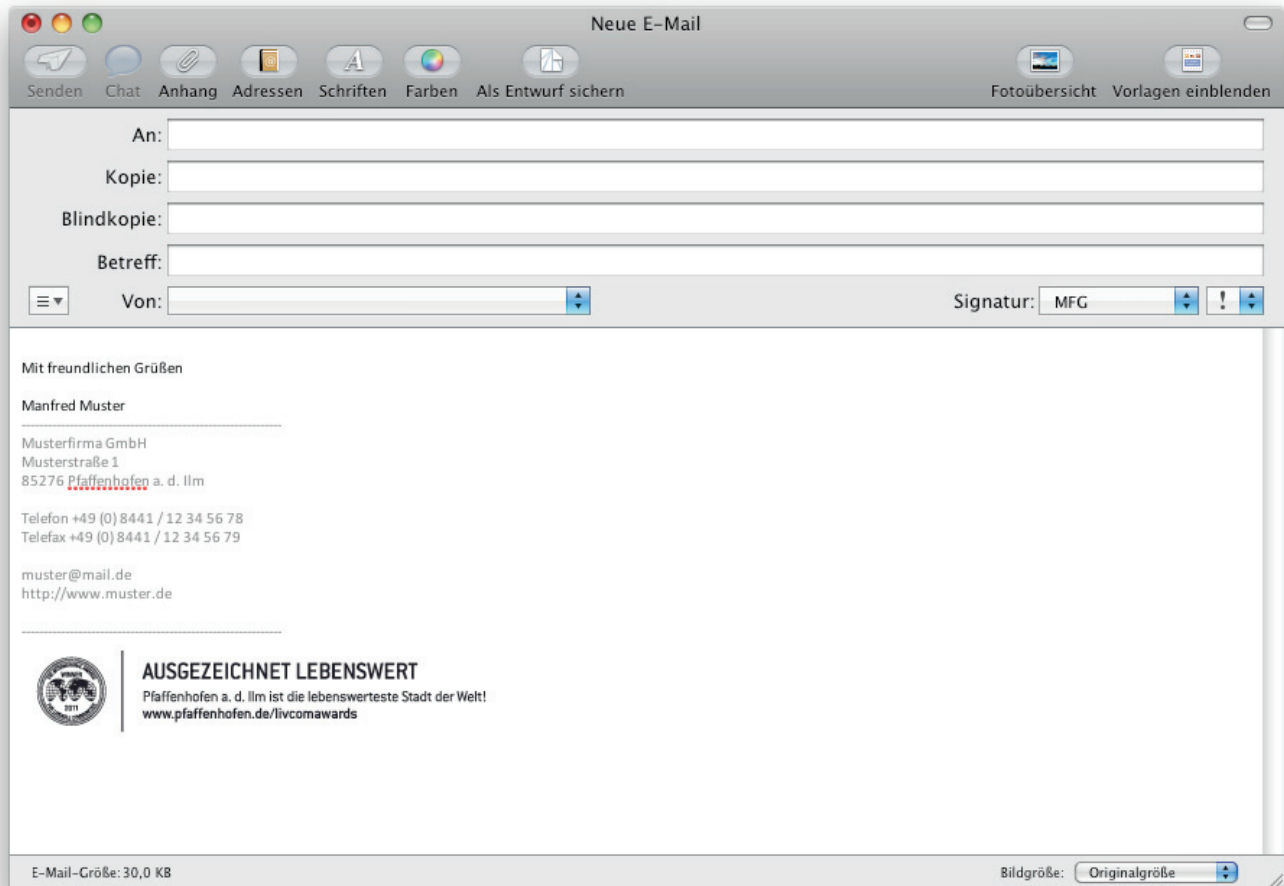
Neue E-Mail

Senden Chat Anhang Adressen Schriften Farben Als Entwurf sichern

Fotoübersicht Vorlagen einblenden

An:

Kopie:

Blindkopie:

Betreff:

Von:

Signatur: MFG

!

Mit freundlichen Grüßen

Manfred Muster

Musterfirma GmbH
Musterstraße 1
85276 Pfaffenhofen a. d. Ilm

Telefon +49 (0) 8441 / 12 34 56 78
Telefax +49 (0) 8441 / 12 34 56 79

muster@mail.de
http://www.muster.de

2011

AUSGEZEICHNET LEBENSWERT
Pfaffenhofen a. d. Ilm ist die lebenswerteste Stadt der Welt!
www.pfaffenhofen.de/livcomawards

E-Mail-Größe: 30,0 KB

Bildgröße: Originalgröße